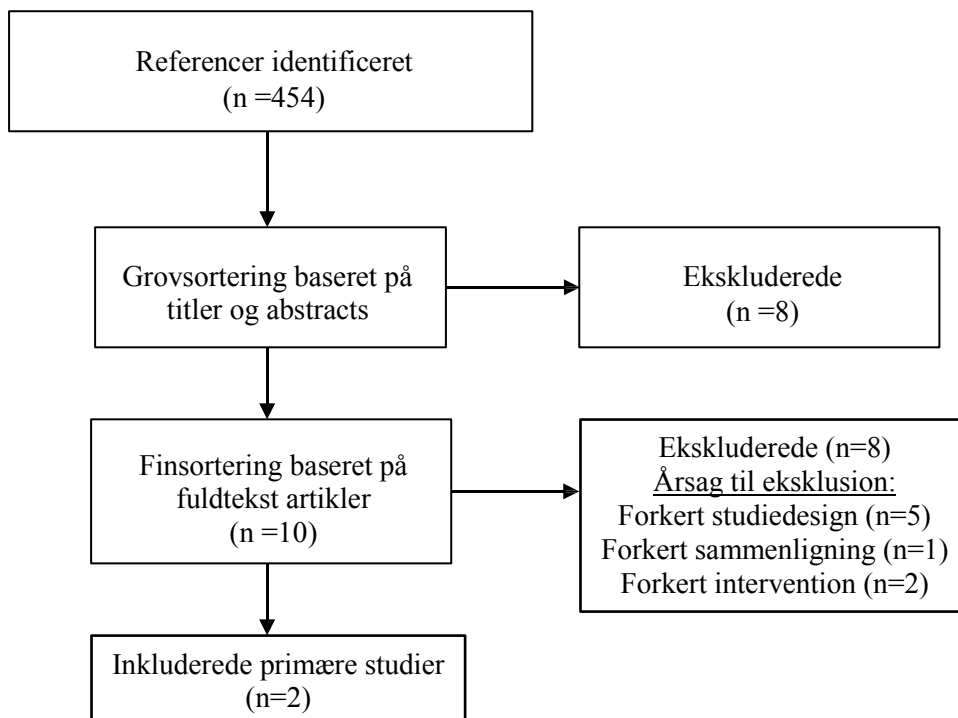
Referencer identificeret
(n =454)

Grovsortering baseret på titler og abstracts

Ekskluderede
(n =8)

Finsortering baseret på fuldtekst artikler
(n =10)

Ekskluderede (n=8)
Årsag til eksklusion:
Forkert studiedesign (n=5)
Forkert sammenligning (n=1)
Forkert intervention (n=2)

Inkluderede primære studier
(n=2)